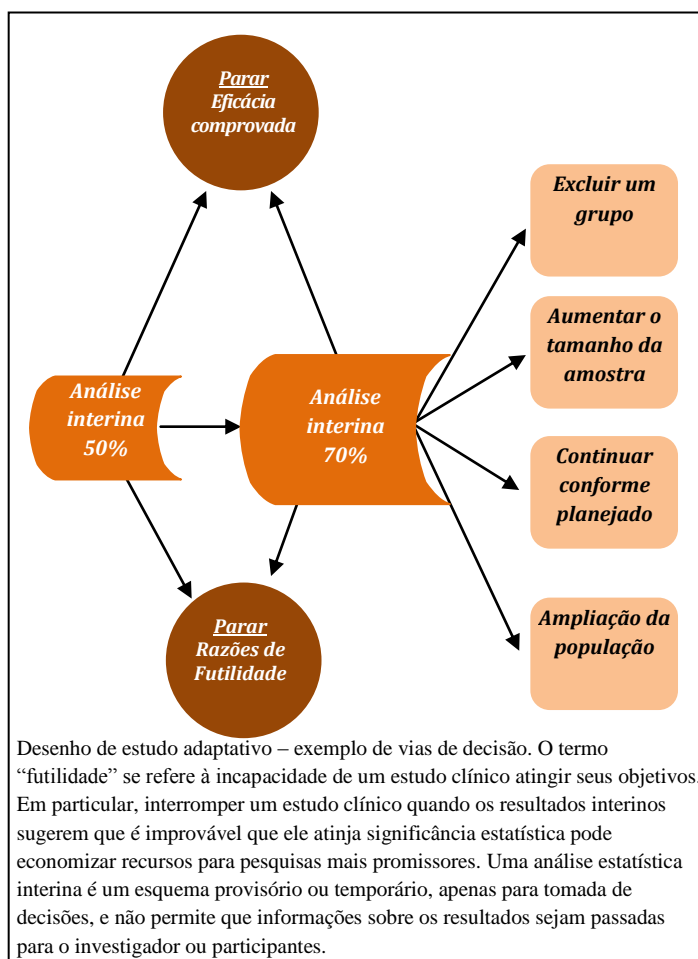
Parar
Eficácia comprovada

Excluir um grupo

Aumentar o tamanho da amostra

Análise interna 50%

Análise interna 70%

Continuar conforme planejado

Ampliação da população

Parar
Razões de Futilidade

Desenho de estudo adaptativo – exemplo de vias de decisão. O termo "futilidade" se refere à incapacidade de um estudo clínico atingir seus objetivos. Em particular, interromper um estudo clínico quando os resultados interinos sugerem que é improvável que ele atinja significância estatística pode economizar recursos para pesquisas mais promissores. Uma análise estatística interina é um esquema provisório ou temporário, apenas para tomada de decisões, e não permite que informações sobre os resultados sejam passadas para o investigador ou participantes.